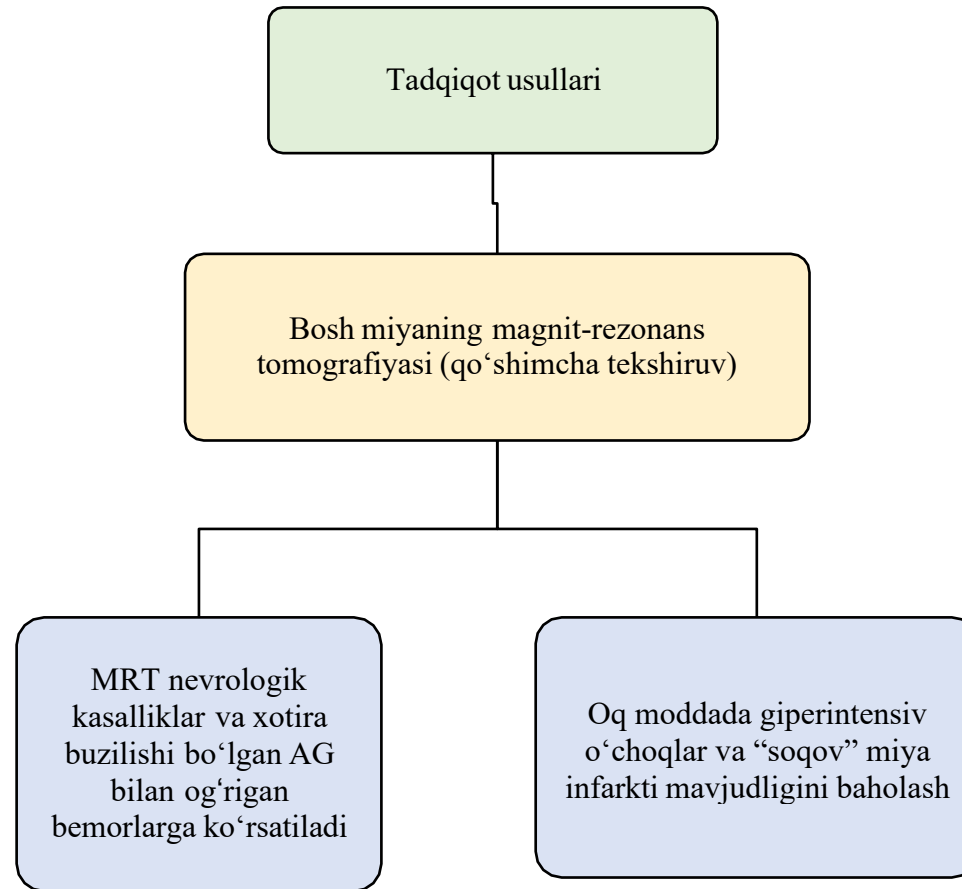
Tadqiqot usullari

Bosh miyaning magnit-rezonans tomografiyasi (qo‘shimcha tekshiruv)

MRT nevrologik kasalliklar va xotira buzilishi bo‘lgan AG bilan og‘rigan bemorlarga ko‘rsatiladi

Oq moddada giperintensiv o‘choqlar va “soqov” miya infarkti mavjudligini baholash